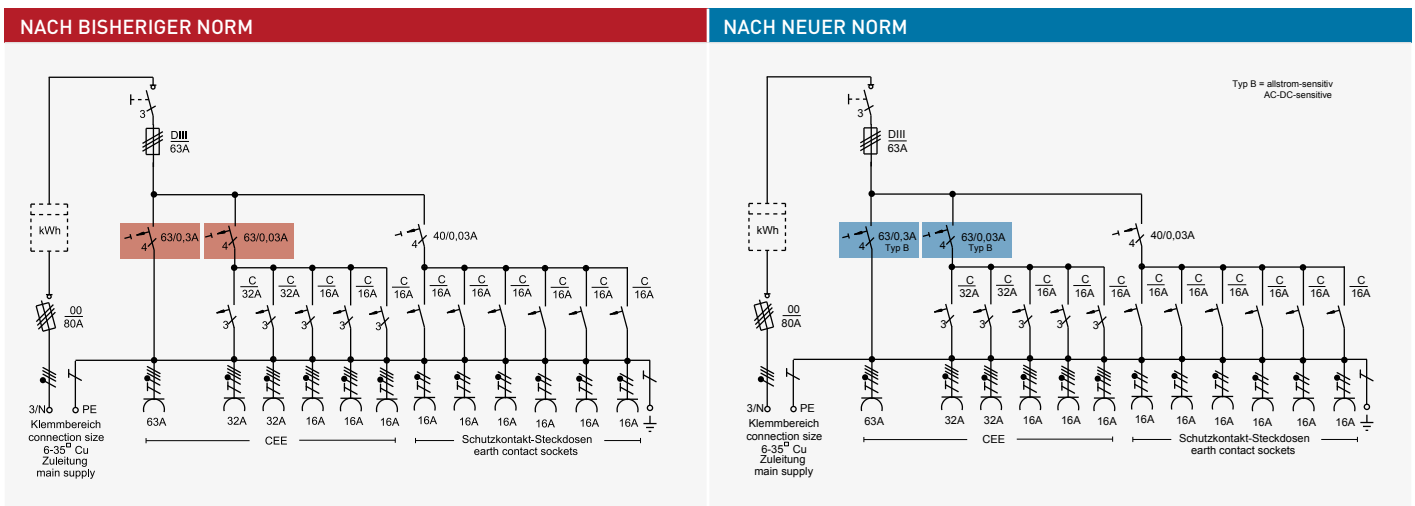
NACH BISHERIGER NORM

3
DIII
63A
kWh
4 63/0,3A
4 63/0,03A
4 40/0,03A
C 32A
C 32A
C 16A
C 16A
C 16A
C 16A
C 16A
C 16A
C 16A
C 16A
C 16A
00
80A
3 3 3 3 3
3/N PE
63A
32A 32A 16A 16A 16A
16A 16A 16A 16A 16A 16A
Klemmbereich connection size 6-35$\square$ Cu
Zuleitung main supply
CEE
Schutzkontakt-Steckdosen earth contact sockets

NACH NEUER NORM

Typ B = allstrom-sensitiv
AC-DC-sensitive
3
DIII
63A
kWh
4 63/0,3A Typ B
4 63/0,03A Typ B
4 40/0,03A
C 32A
C 32A
C 16A
C 16A
C 16A
C 16A
C 16A
C 16A
C 16A
C 16A
C 16A
00
80A
3 3 3 3 3
3/N PE
63A
32A 32A 16A 16A 16A
16A 16A 16A 16A 16A 16A
Klemmbereich connection size 6-35$\square$ Cu
Zuleitung main supply
CEE
Schutzkontakt-Steckdosen earth contact sockets